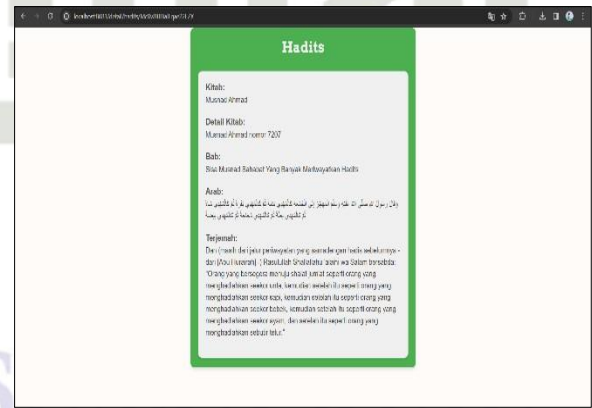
localhost:8000/detail?... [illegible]

Hadits

Kitab:
Musnad Ahmad

Detail Kitab:
Musnad Ahmad nomor 7207

Bab:
Bisa Musnad Sahabat Yang Banyak Meriwayatkan Hadits

Arab:
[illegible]

Terjemah:
Dari (masih dari jalur periwayatan yang sama dengan hadits sebelumnya - dari (Abu) Hurairah) : Rasulullah Shallallahu 'alaihi wa Salam bersabda: "Orang yang bersegera menuju shalat jumat seperti orang yang menghadiahkan seekor unta, kemudian setelah itu seperti orang yang menghadiahkan seekor sapi, kemudian setelah itu seperti orang yang menghadiahkan seekor kambing, kemudian setelah itu seperti orang yang menghadiahkan seekor ayam, dan setelah itu seperti orang yang menghadiahkan sebutir telur."